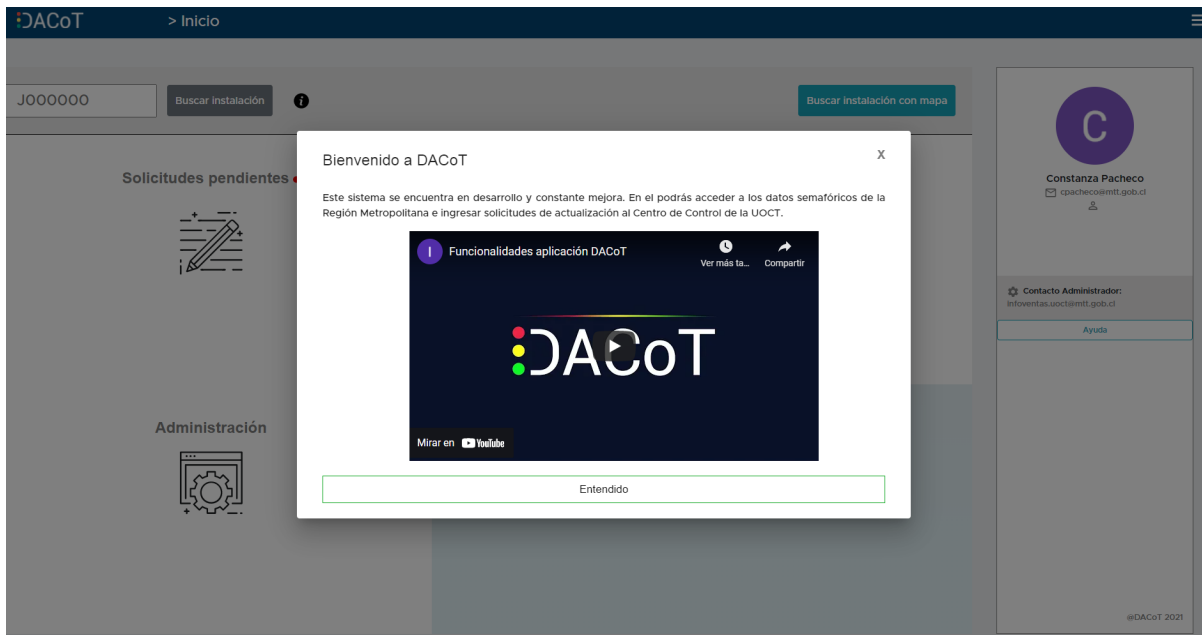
DACoT > Inicio

J000000 Buscar instalación

Buscar instalación con mapa

Solicitudes pendientes

Administración

Bienvenido a DACoT

X

Este sistema se encuentra en desarrollo y constante mejora. En el podrás acceder a los datos semafóricos de la Región Metropolitana e ingresar solicitudes de actualización al Centro de Control de la UOCT.

I Funcionalidades aplicación DACoT

Ver más ta... Compartir

DACoT

Mirar en YouTube

Entendido

C

Constanza Pacheco

cpacheco@mtt.gob.cl

Contacto Administrador:

infoventas.uoct@mtt.gob.cl

Ayuda

@DACoT 2021